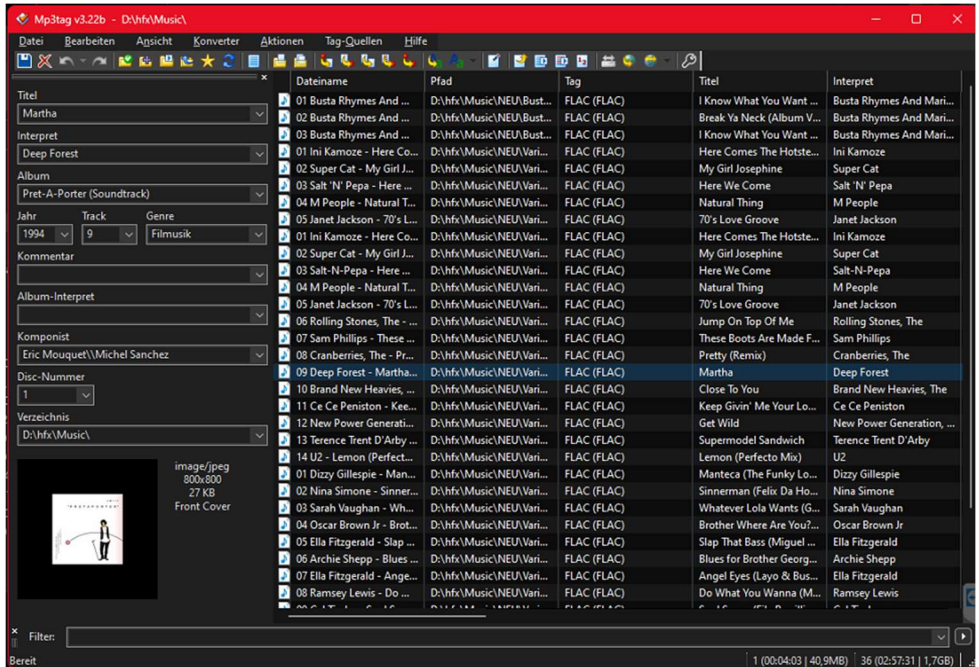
Mp3tag v3.22b - D:\hfx\Music\

Datei Bearbeiten Ansicht Konverter Aktionen Tag-Quellen Hilfe

Titel
Martha
Interpret
Deep Forest
Album
Pret-A-Porter (Soundtrack)
Jahr Track Genre
1994 9 Filmusik
Kommentar

Album-Interpret

Komponist
Eric Mouquet\\Michel Sanchez
Disc-Nummer
1
Verzeichnis
D:\hfx\Music\

image/jpeg
800x800
27 KB
Front Cover

| Dateiname | Pfad | Tag | Titel | Interpret |
|---|---|---|---|---|
| 01 Busta Rhymes And ... | D:\hfx\Music\NEU\Bust... | FLAC (FLAC) | I Know What You Want ... | Busta Rhymes And Mari... |
| 02 Busta Rhymes And ... | D:\hfx\Music\NEU\Bust... | FLAC (FLAC) | Break Ya Neck (Album V... | Busta Rhymes And Mari... |
| 03 Busta Rhymes And ... | D:\hfx\Music\NEU\Bust... | FLAC (FLAC) | I Know What You Want ... | Busta Rhymes And Mari... |
| 01 Ini Kamoze - Here Co... | D:\hfx\Music\NEU\Vari... | FLAC (FLAC) | Here Comes The Hotste... | Ini Kamoze |
| 02 Super Cat - My Girl J... | D:\hfx\Music\NEU\Vari... | FLAC (FLAC) | My Girl Josephine | Super Cat |
| 03 Salt 'N' Pepa - Here ... | D:\hfx\Music\NEU\Vari... | FLAC (FLAC) | Here We Come | Salt 'N' Pepa |
| 04 M People - Natural T... | D:\hfx\Music\NEU\Vari... | FLAC (FLAC) | Natural Thing | M People |
| 05 Janet Jackson - 70's L... | D:\hfx\Music\NEU\Vari... | FLAC (FLAC) | 70's Love Groove | Janet Jackson |
| 01 Ini Kamoze - Here Co... | D:\hfx\Music\NEU\Vari... | FLAC (FLAC) | Here Comes The Hotste... | Ini Kamoze |
| 02 Super Cat - My Girl J... | D:\hfx\Music\NEU\Vari... | FLAC (FLAC) | My Girl Josephine | Super Cat |
| 03 Salt-N-Pepa - Here ... | D:\hfx\Music\NEU\Vari... | FLAC (FLAC) | Here We Come | Salt-N-Pepa |
| 04 M People - Natural T... | D:\hfx\Music\NEU\Vari... | FLAC (FLAC) | Natural Thing | M People |
| 05 Janet Jackson - 70's L... | D:\hfx\Music\NEU\Vari... | FLAC (FLAC) | 70's Love Groove | Janet Jackson |
| 06 Rolling Stones, The - ... | D:\hfx\Music\NEU\Vari... | FLAC (FLAC) | Jump On Top Of Me | Rolling Stones, The |
| 07 Sam Phillips - These ... | D:\hfx\Music\NEU\Vari... | FLAC (FLAC) | These Boots Are Made F... | Sam Phillips |
| 08 Cranberries, The - Pr... | D:\hfx\Music\NEU\Vari... | FLAC (FLAC) | Pretty (Remix) | Cranberries, The |
| 09 Deep Forest - Martha... | D:\hfx\Music\NEU\Vari... | FLAC (FLAC) | Martha | Deep Forest |
| 10 Brand New Heavies, ... | D:\hfx\Music\NEU\Vari... | FLAC (FLAC) | Close To You | Brand New Heavies, The |
| 11 Ce Ce Peniston - Kee... | D:\hfx\Music\NEU\Vari... | FLAC (FLAC) | Keep Givin' Me Your Lo... | Ce Ce Peniston |
| 12 New Power Generati... | D:\hfx\Music\NEU\Vari... | FLAC (FLAC) | Get Wild | New Power Generation, ... |
| 13 Terence Trent D'Arby ... | D:\hfx\Music\NEU\Vari... | FLAC (FLAC) | Supermodel Sandwich | Terence Trent D'Arby |
| 14 U2 - Lemon (Perfect... | D:\hfx\Music\NEU\Vari... | FLAC (FLAC) | Lemon (Perfecto Mix) | U2 |
| 01 Dizzy Gillespie - Man... | D:\hfx\Music\NEU\Vari... | FLAC (FLAC) | Manteca (The Funky Lo... | Dizzy Gillespie |
| 02 Nina Simone - Sinner... | D:\hfx\Music\NEU\Vari... | FLAC (FLAC) | Sinnerman (Felix Da Ho... | Nina Simone |
| 03 Sarah Vaughan - Wh... | D:\hfx\Music\NEU\Vari... | FLAC (FLAC) | Whatever Lola Wants (G... | Sarah Vaughan |
| 04 Oscar Brown Jr - Brot... | D:\hfx\Music\NEU\Vari... | FLAC (FLAC) | Brother Where Are You?... | Oscar Brown Jr |
| 05 Ella Fitzgerald - Slap ... | D:\hfx\Music\NEU\Vari... | FLAC (FLAC) | Slap That Bass (Miguel ... | Ella Fitzgerald |
| 06 Archie Shepp - Blues ... | D:\hfx\Music\NEU\Vari... | FLAC (FLAC) | Blues for Brother Georg... | Archie Shepp |
| 07 Ella Fitzgerald - Ange... | D:\hfx\Music\NEU\Vari... | FLAC (FLAC) | Angel Eyes (Layo & Bus... | Ella Fitzgerald |
| 08 Ramsey Lewis - Do ... | D:\hfx\Music\NEU\Vari... | FLAC (FLAC) | Do What You Wanna (M... | Ramsey Lewis |

Filter:

Bereit 1 (00:04:03 | 40,9MB) 36 (02:57:31 | 1,7GB)